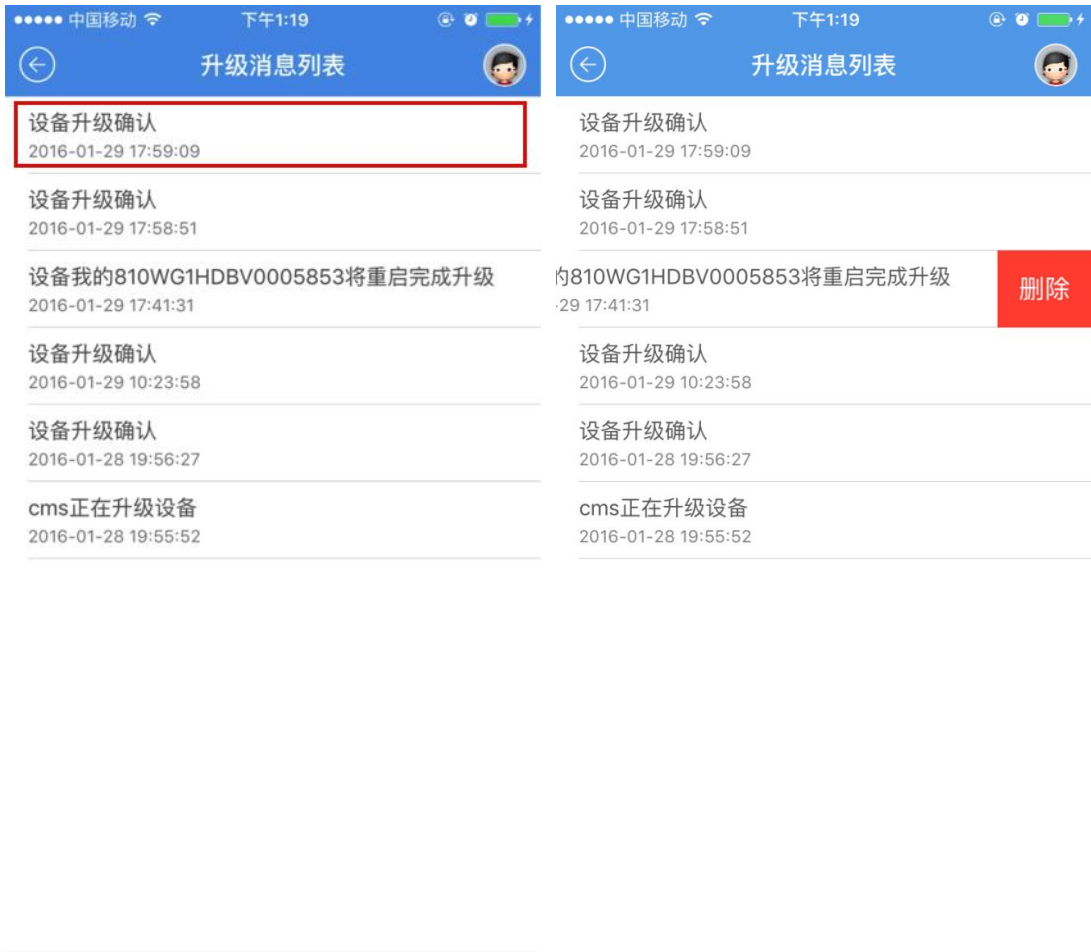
●●●●● 中国移动 下午1:19

升级消息列表

设备升级确认
2016-01-29 17:59:09

设备升级确认
2016-01-29 17:58:51

设备我的810WG1HDBV0005853将重启完成升级
2016-01-29 17:41:31

设备升级确认
2016-01-29 10:23:58

设备升级确认
2016-01-28 19:56:27

cms正在升级设备
2016-01-28 19:55:52

●●●●● 中国移动 下午1:19

升级消息列表

设备升级确认
2016-01-29 17:59:09

设备升级确认
2016-01-29 17:58:51

的810WG1HDBV0005853将重启完成升级
-29 17:41:31

删除

设备升级确认
2016-01-29 10:23:58

设备升级确认
2016-01-28 19:56:27

cms正在升级设备
2016-01-28 19:55:52